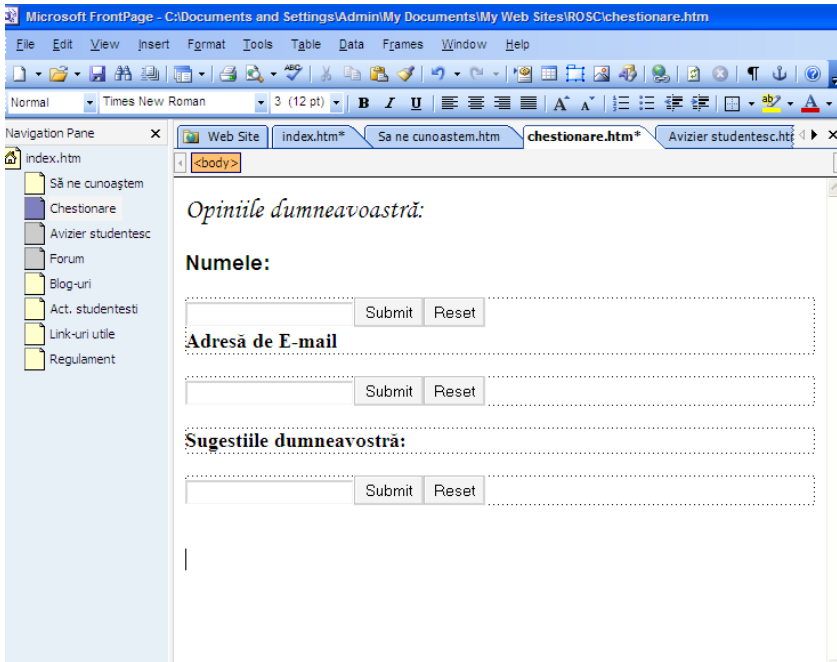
Microsoft FrontPage - C:\Documents and Settings\Admin\My Documents\My Web Sites\ROSC\chestionare.htm

File Edit View Insert Format Tools Table Data Frames Window Help

Normal Times New Roman 3 (12 pt) B I U A

Navigation Pane ×

index.htm
Să ne cunoaştem
Chestionare
Avizier studentesc
Forum
Blog-uri
Act. studentesti
Link-uri utile
Regulament

Web Site index.htm* Sa ne cunoastem.htm chestionare.htm* Avizier studentesc.ht

<body>

Opiniile dumneavoastră:

Numele:

Submit Reset

Adresă de E-mail

Submit Reset

Sugestiile dumneavostră:

Submit Reset